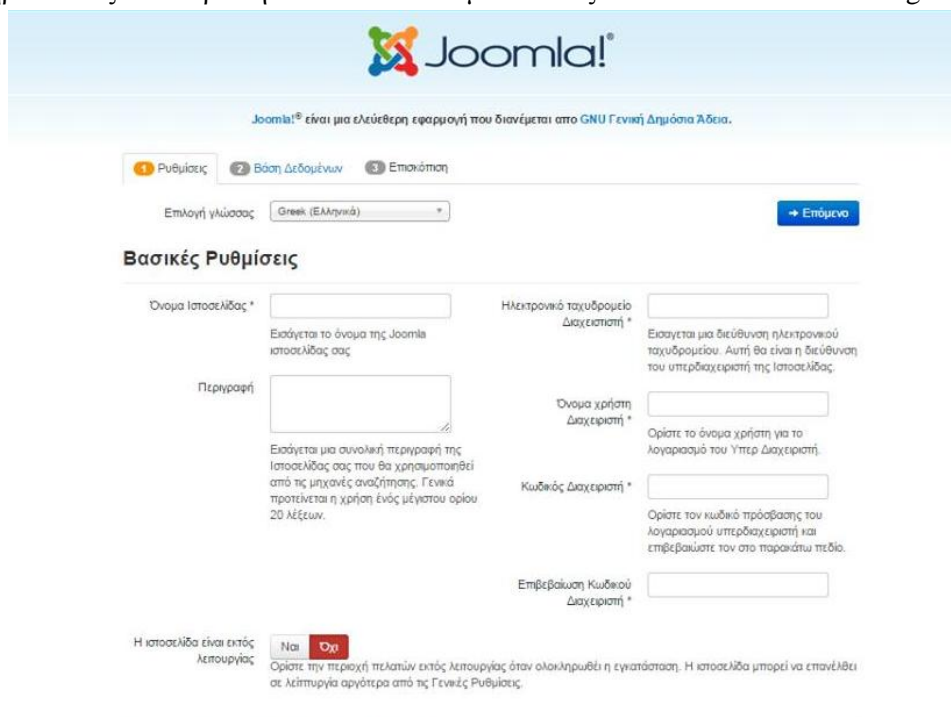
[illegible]

Joomla!®

Joomla!® είναι μια ελεύθερη εφαρμογή που διανέμεται απο GNU Γενική Δημόσια Άδεια.

1 Ρυθμίσεις 2 Βάση Δεδομένων 3 Επισκόπηση

Επιλογή γλώσσας Greek (Ελληνικά)

→ Επόμενο

Βασικές Ρυθμίσεις

Όνομα Ιστοσελίδας *

Εισάγεται το όνομα της Joomla ιστοσελίδας σας

Περιγραφή

Εισάγεται μια συνολική περιγραφή της Ιστοσελίδας σας που θα χρησιμοποιηθεί από τις μηχανές αναζήτησης. Γενικά προτείνεται η χρήση ένός μέγιστου ορίου 20 λέξεων.

Ηλεκτρονικό ταχυδρομείο Διαχειριστή *

Εισαγεται μια διεύθυνση ηλεκτρονικού ταχυδρομείου. Αυτή θα είναι η διεύθυνση του υπερδιαχειριστή της Ιστοσελίδας.

Όνομα χρήστη Διαχειριστή *

Ορίστε το όνομα χρήστη για το λογαριασμό του Υπερ Διαχειριστή.

Κωδικός Διαχειριστή *

Ορίστε τον κωδικό πρόσβασης του λογαριασμού υπερδιαχειριστή και επιβεβαιώστε τον στο παρακάτω πεδίο.

Επιβεβαίωση Κωδικού Διαχειριστή *

Η ιστοσελίδα είναι εκτός λειτουργίας

Ναι Όχι

Ορίστε την περιοχή πελατών εκτός λειτουργίας όταν ολοκληρωθεί η εγκατάσταση. Η ιστοσελίδα μπορεί να επανέλθει σε λέιτουργία αργότερα από τις Γενικές Ρυθμίσεις.